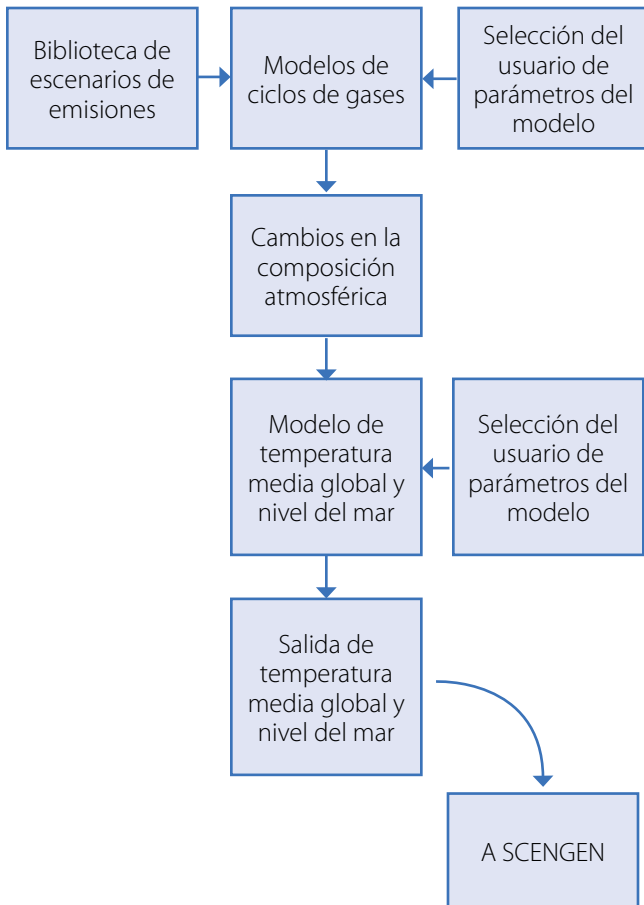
Biblioteca de escenarios de emisiones

Modelos de ciclos de gases

Selección del usuario de parámetros del modelo

Cambios en la composición atmosférica

Modelo de temperatura media global y nivel del mar

Selección del usuario de parámetros del modelo

Salida de temperatura media global y nivel del mar

A SCENGEN